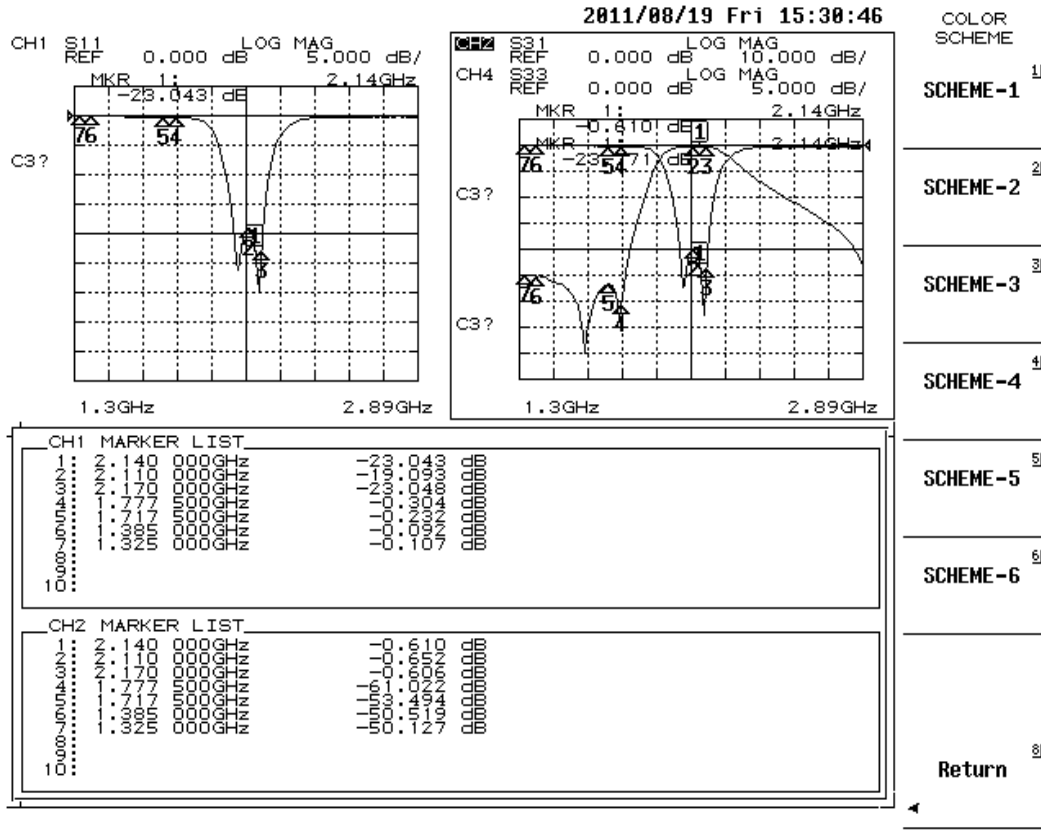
2011/08/19 Fri 15:30:46

CH1 S11 REF 0.000 dB LOG MAG 5.000 dB/

MKR 1: 2.14GHz

-23.043 dB

76 54

C3?

1 2 3

1.3GHz 2.89GHz

CH2 S31 REF 0.000 dB LOG MAG 10.000 dB/

CH4 S33 REF 0.000 dB LOG MAG 5.000 dB/

MKR 1: 2.14GHz

-0.610 dB 1

MKR -23.071 dB

76 54 23

C3?

1 2 3

76 5 4

C3?

1.3GHz 2.89GHz

COLOR SCHEME

SCHEME-1 1

SCHEME-2 2

SCHEME-3 3

SCHEME-4 4

SCHEME-5 5

SCHEME-6 6

Return 8

CH1 MARKER LIST

1: 2.140 000GHz -23.043 dB
2: 2.110 000GHz -19.093 dB
3: 2.170 000GHz -23.048 dB
4: 1.777 500GHz -0.304 dB
5: 1.717 500GHz -0.232 dB
6: 1.385 000GHz -0.092 dB
7: 1.325 000GHz -0.107 dB
8:
9:
10:

CH2 MARKER LIST

1: 2.140 000GHz -0.610 dB
2: 2.110 000GHz -0.652 dB
3: 2.170 000GHz -0.606 dB
4: 1.777 500GHz -61.022 dB
5: 1.717 500GHz -53.494 dB
6: 1.385 000GHz -50.519 dB
7: 1.325 000GHz -50.127 dB
8:
9:
10: